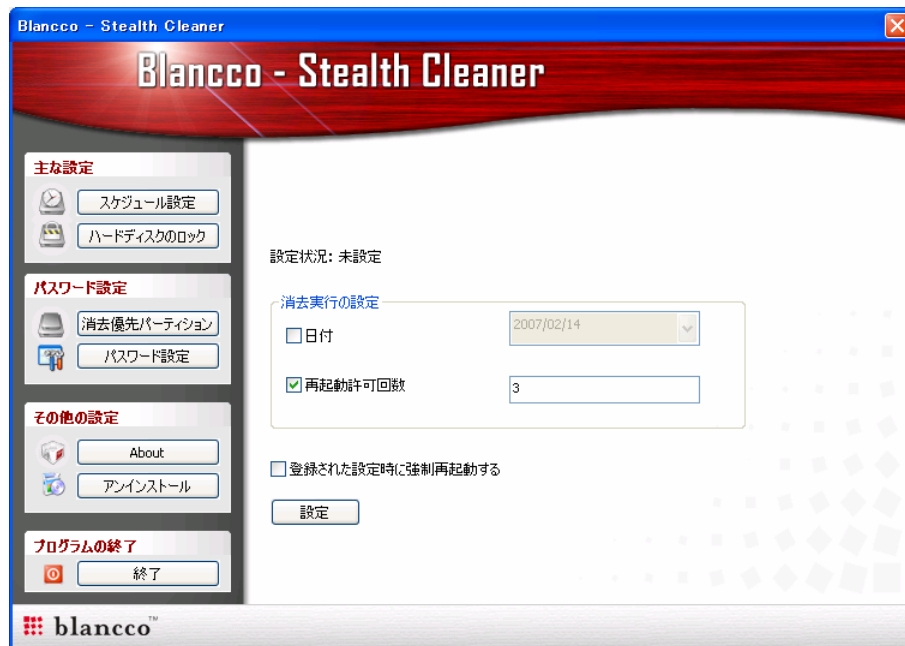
Blancco - Stealth Cleaner

Blancco - Stealth Cleaner

主な設定
スケジュール設定
ハードディスクのロック

パスワード設定
消去優先パーティション
パスワード設定

その他の設定
About
アンインストール

プログラムの終了
終了

設定状況: 未設定

消去実行の設定
日付
2007/02/14
再起動許可回数
3

登録された設定時に強制再起動する

設定

blancco™